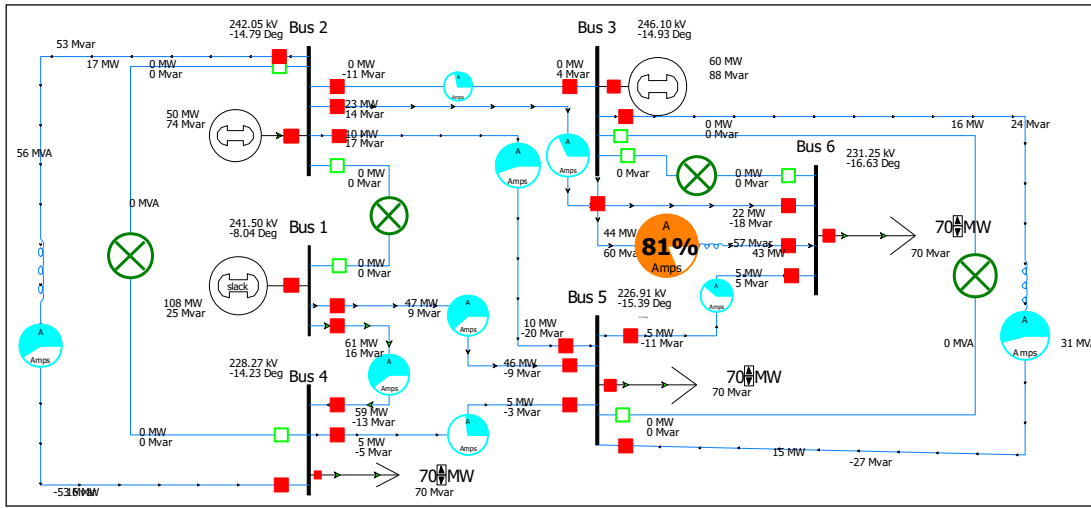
242.05 kV
-14.79 Deg
Bus 2

53 Mvar
17 MW
0 MW
0 Mvar

0 MW
-11 Mvar

Amps

23 MW
14 Mvar

50 MW
74 Mvar

10 MW
17 Mvar

0 MW
0 Mvar

56 MVA

0 MVA

Amps

Bus 3
246.10 kV
-14.93 Deg

0 MW
4 Mvar

60 MW
88 Mvar

0 MW
0 Mvar

16 MW
24 Mvar

Amps

Amps

0 Mvar

0 MW
0 Mvar

Bus 6
231.25 kV
-16.63 Deg

241.50 kV
-8.04 Deg
Bus 1

slack

0 MW
0 Mvar

108 MW
25 Mvar

47 MW
9 Mvar

Amps

61 MW
16 Mvar

Amps

A
Amps

228.27 kV
-14.23 Deg
Bus 4

59 MW
-13 Mvar

0 MW
0 Mvar

5 MW
-5 Mvar

Amps

70 MW
70 Mvar

-53 MW 16 MW

44 MW
60 Mvar

A
81%
Amps

57 Mvar
43 MW

22 MW
-18 Mvar

5 MW
5 Mvar

Amps

70 MW
70 Mvar

Bus 5
226.91 kV
-15.39 Deg

10 MW
-20 Mvar

46 MW
-9 Mvar

5 MW
-3 Mvar

5 MW
-11 Mvar

70 MW
70 Mvar

0 MW
0 Mvar

0 MVA

A
Amps

31 M

15 MW
-27 Mvar